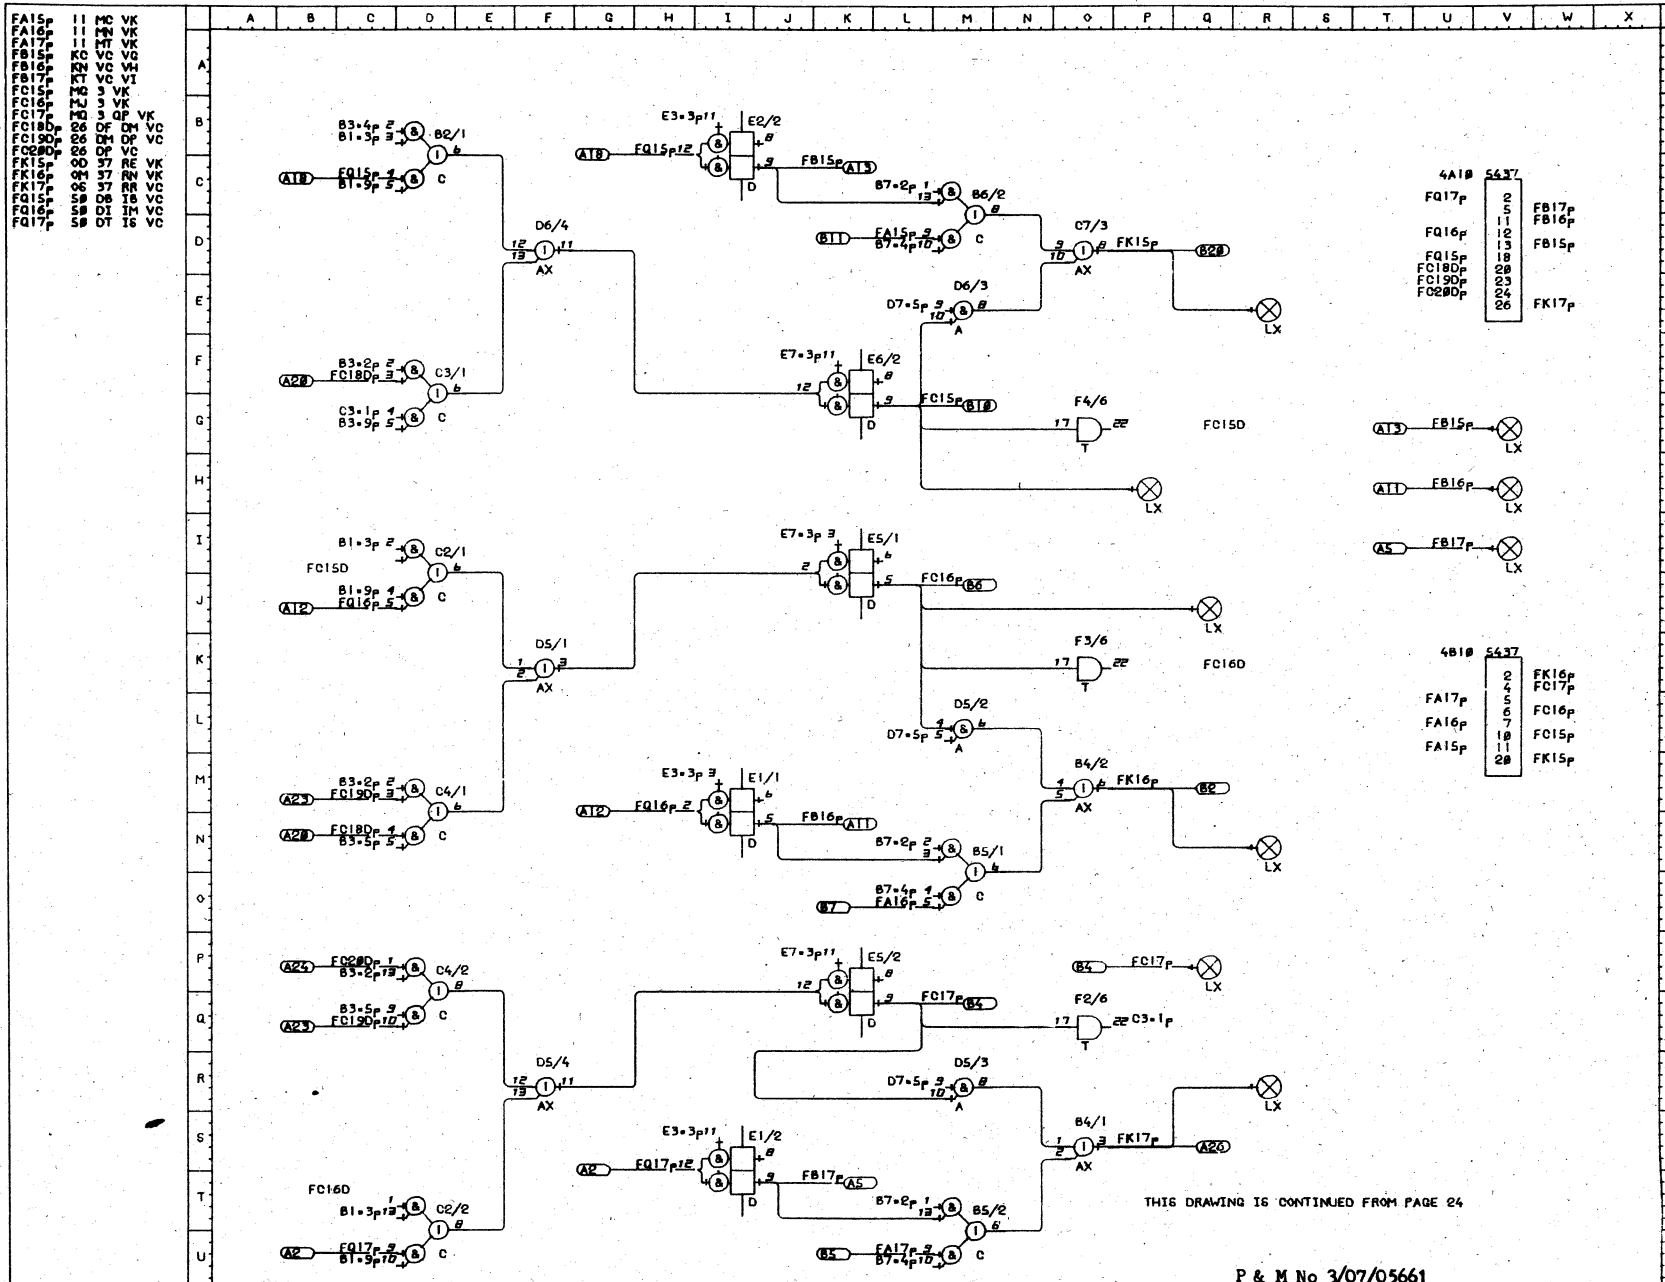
FA15P 11 MC VK
FA16P 11 MN VK
FA17P 11 MT VK
FB15P KC VC VQ
FB16P KN VC VH
FB17P KT VC VI
FC15P MQ 3 VK
FC16P MJ 3 VK
FC17P MQ 3 QP VK
FC18DP 26 DF DM VC
FC19DP 26 DM DF VC
FC20DP 26 DF VC
FK15P OD 37 RE VK
FK16P OM 37 RN VK
FK17P OS 37 RR VC
FQ15P 50 DB IB VC
FQ16P 50 DI IM VC
FQ17P 50 DT IS VC

A B C D E F G H I J K L M N O P Q R S T U V W X

A B C D E F G H I J K L M N O P Q R S T U

B3·4P 2 B1·3P 3 & B2/1 1 6
A10 FQ15P 4 B1·9P 5 & C
E3·3P11 E2/2 8
A10 FQ15P12 & & 9 FB15P A13 D
B7·2P 1 13 & B6/2 1 8
B11 FA15P 9 B7·4P10 & C
D6/4 12 13 1 11 AX
C7/3 9 10 1 8 FK15P B20 AX
D7·5P 9 10 & 8 D6/3 A
LX
4A10 5437
FQ17P 2 FB17P
5 FB16P
11
FQ16P 12
13 FB15P
FQ15P 18
FC18DP 20
FC19DP 23
FC20DP 24
26 FK17P

B3·2P 2 A20 FC18DP 3 & C3/1 1 6
C3·1P 4 B3·9P 5 & C
E7·3P11 E6/2 12 & & 8 9 FC15P B10 D
F4/6 17 22 T
FC15D
A13 FB15P LX
A11 FB16P LX
LX
A5 FB17P LX

B1·3P 2 & C2/1 1 6
FC15D
A12 B1·9P 4 FQ16P 5 & C
E7·3P 3 E5/1 2 & & 6 5 FC16P B6 D
LX
D5/1 1 2 1 3 AX
F3/6 17 22 T
FC16D
4B10 5437
2 FK16P
4 FC17P
FA17P 5
6 FC16P
FA16P 7
10 FC15P
FA15P 11
20 FK15P
D5/2 4 D7·5P 5 & 6 A

B3·2P 2 A23 FC19DP 3 & C4/1 1 6
E3·3P 3 E1/1 6
A12 FQ16P 2 & & 5 FB16P A11 D
B4/2 4 5 1 6 FK16P B2 AX
A20 FC18DP 4 B3·5P 5 & C
B7·2P 2 3 & B5/1 1 4
LX
B7 B7·4P 4 FA16P 5 & C

A24 FC20DP 1 B3·2P 13 & C4/2 1 8
E7·3P11 E5/2 12 & & 8 9 FC17P B4 D
B4 FC17P LX
A23 B3·5P 9 FC19DP10 & C
F2/6 17 22 C3·1P T
D5/4 12 13 1 11 AX
D5/3 D7·5P 9 10 & 8 A
LX
E3·3P11 E1/2 8
A2 FQ17P12 & & 9 FB17P A5 D
B4/1 1 2 1 3 FK17P A20 AX
FC16D
B1·3P 1 13 & C2/2 1 8
B7·2P 1 13 & B5/2 1 6
THIS DRAWING IS CONTINUED FROM PAGE 24
A2 FQ17P 9 B1·9P10 & C
B5 FA17P 9 B7·4P10 & C
P & M No 3/07/05661